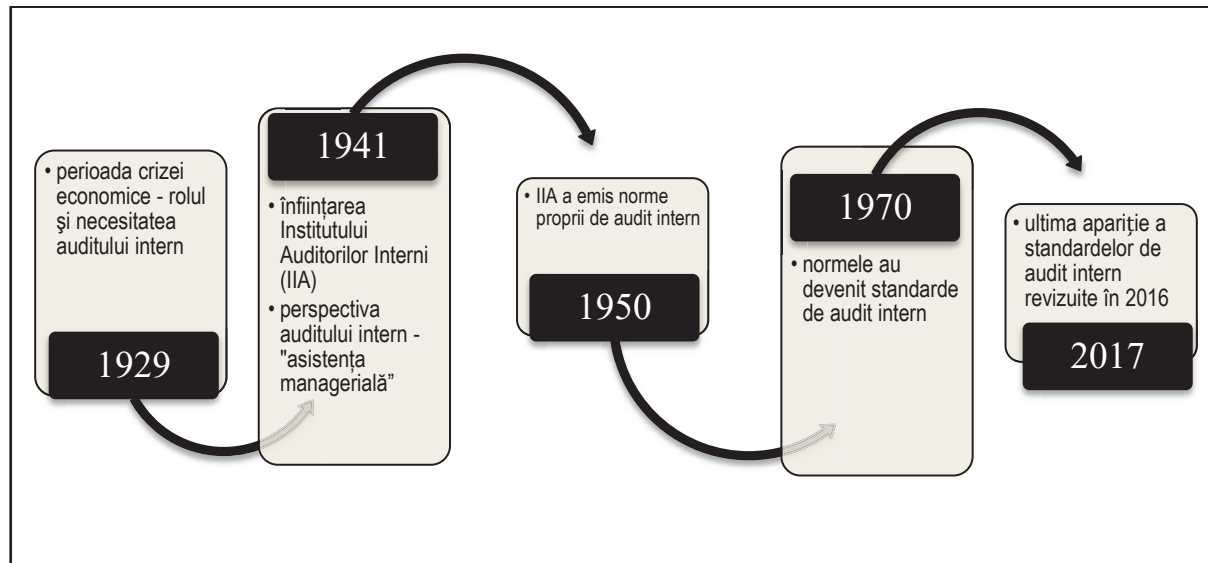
• perioada crizei economice - rolul şi necesitatea auditului intern

1929

1941

• înființarea Institutului Auditorilor Interni (IIA)
• perspectiva auditului intern - "asistența managerială"

• IIA a emis norme proprii de audit intern

1950

1970

• normele au devenit standarde de audit intern

• ultima apariție a standardelor de audit intern revizuite în 2016

2017